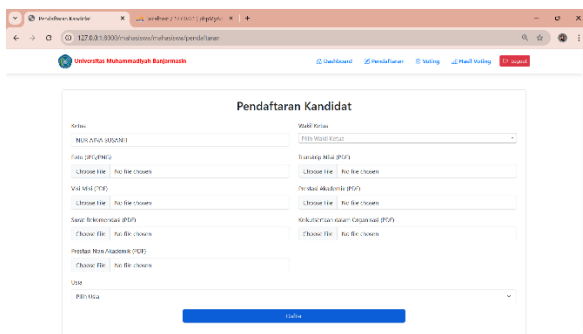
Pendaftaran Kandidat ×
localhost / 127.0.0.1 / phpMyAdmin ×
+
127.0.0.1:8000/mahasiswa/mahasiswa/pendaftaran

Universitas Muhammadiyah Banjarmasin
Dashboard
Pendaftaran
Voting
Hasil Voting
Logout

Pendaftaran Kandidat

Ketua
NUR AFNA SUSANTI

Wakil Ketua
Pilih Wakil Ketua

Foto (JPG/PNG)
Choose File No file chosen

Transkrip Nilai (PDF)
Choose File No file chosen

Visi Misi (PDF)
Choose File No file chosen

Prestasi Akademik (PDF)
Choose File No file chosen

Surat Rekomendasi (PDF)
Choose File No file chosen

Keikutsertaan Kader Organisasi (PDF)
Choose File No file chosen

Prestasi Non Akademik (PDF)
Choose File No file chosen

Usia
Pilih Usia

Daftar